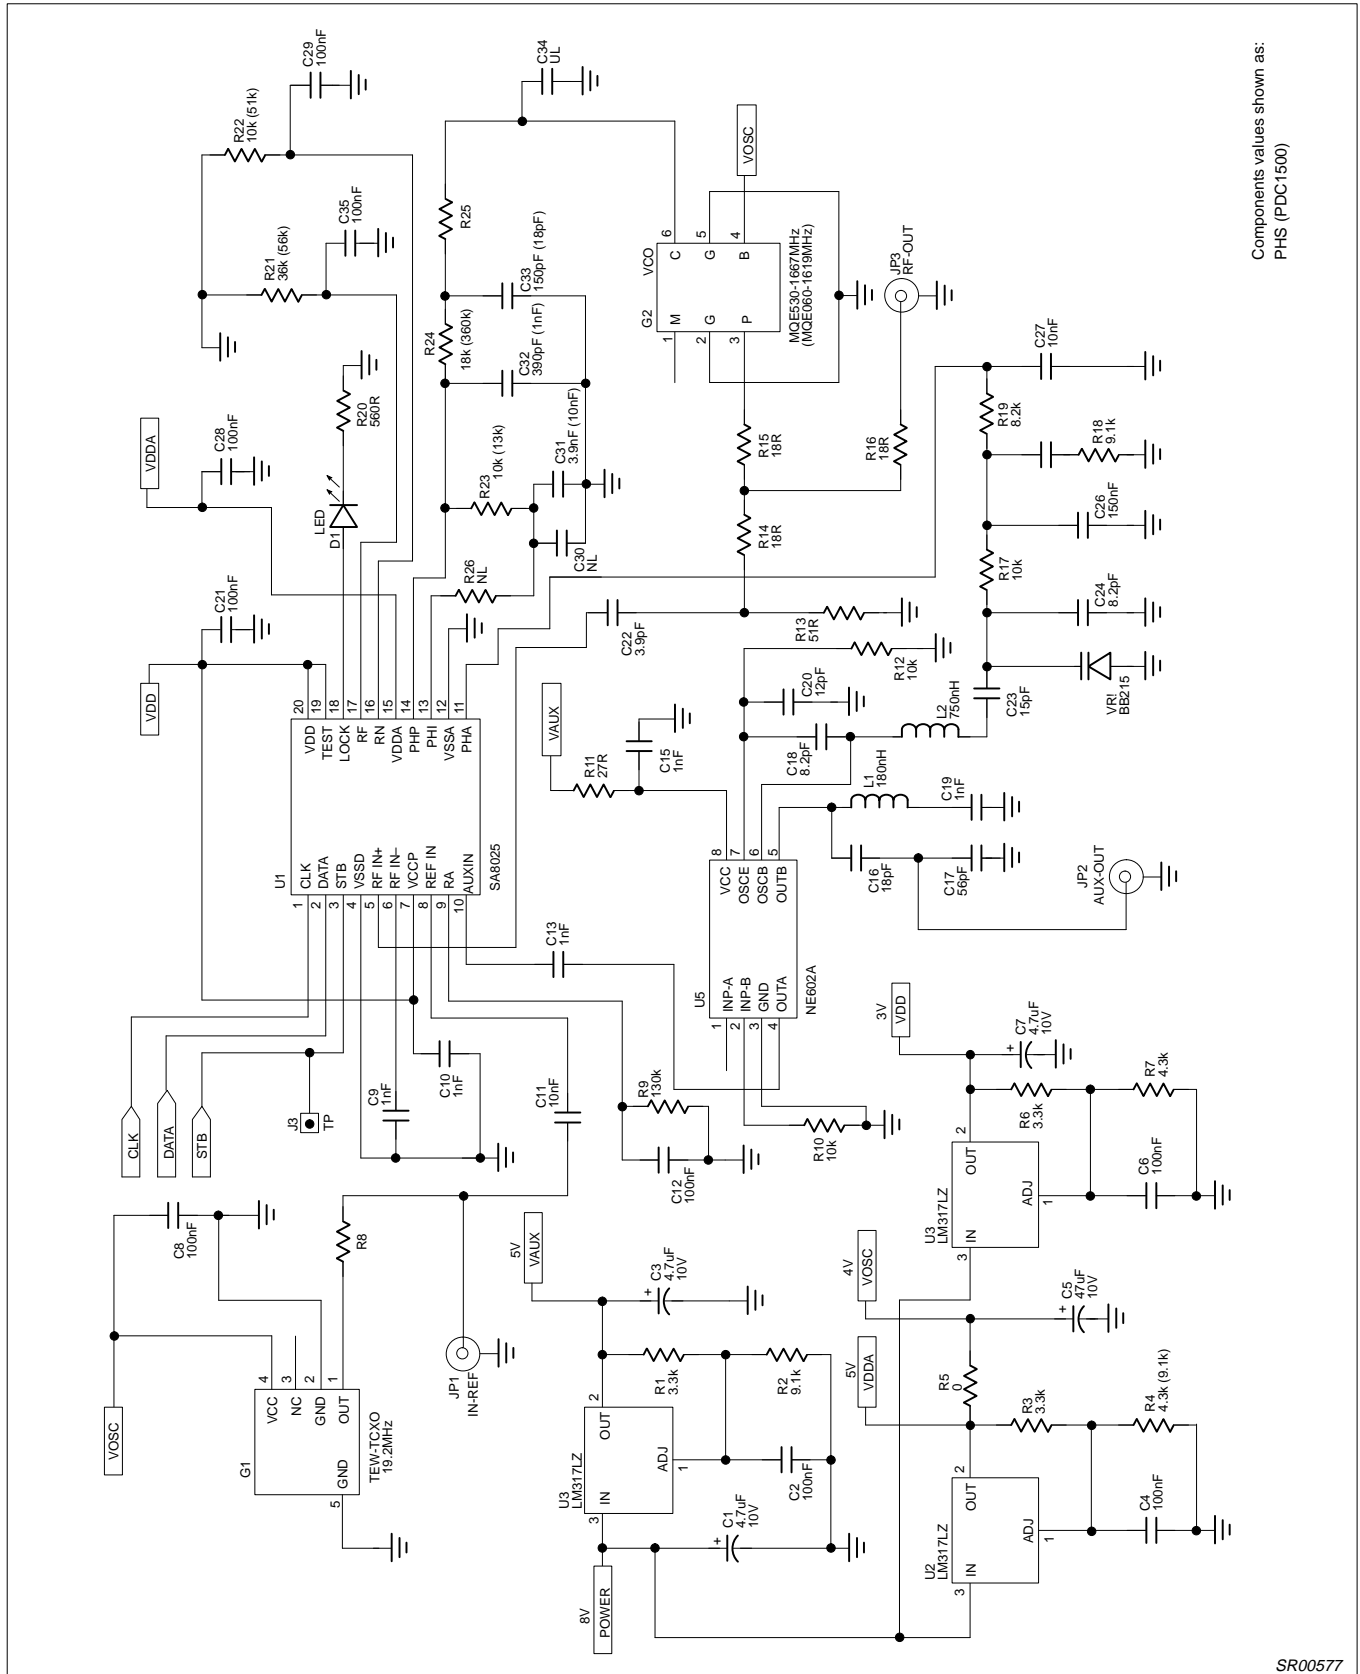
Components values shown as:
PHS (PDC1500)

C29
100nF

R22
10k (51k)

C34
UL

VOSC

C35
100nF

R21
36k (56k)

R25

VCO
G2
6 C
5 G
4 B
1 M
2 G
3 P

MQE530-1667MHz
(MQE060-1619MHz)

JP3
RF-OUT

C33
150pF (18pF)

R24
18k (360k)

C32
390pF (1nF)

C27
10nF

R20
560R

VDDA

C28
100nF

R23
10k (13k)

C31
3.9nF (10nF)

R15
18R

R16
18R

R19
8.2k

R18
9.1k

LED
D1

C30
NL

R14
18R

C26
150nF

R26
NL

R17
10k

C21
100nF

C22
3.9pF

R13
51R

C24
8.2pF

VDD

20 VDD
19 TEST
18 LOCK
17 RF
16 RN
15 VDDA
14 PHP
13 PHI
12 VSSA
11 PHA

R12
10k

C20
12pF

VR!
BB215

C23
15pF

L2
750nH

VAUX

C15
1nF

R11
27R

C18
8.2pF

L1
180nH

C19
1nF

U1
1 CLK
2 DATA
3 STB
4 VSSD
5 RF IN+
6 RF IN–
7 VCCP
8 REF IN
9 RA
10 AUXIN
SA8025

8 VCC
7 OSCE
6 OSCB
5 OUTB

C16
18pF

C17
56pF

JP2
AUX-OUT

C13
1nF

U5
1 INP-A
2 INP-B
3 GND
4 OUTA
NE602A

3V
VDD

C7
4.7uF
10V

CLK
DATA
STB

J3
TP

C9
1nF

C10
1nF

C11
10nF

R9
130k

C12
100nF

R10
10k

R6
3.3k

R7
4.3k

C6
100nF

U3
LM317LZ
OUT
ADJ
IN
2
1
3

C8
100nF

R8

5V
VAUX

C3
4.7uF
10V

4V
VOSC

C5
47uF
10V

VOSC

4 VCC
3 NC
2 GND
1 OUT
5 GND
G1
TEW-TCXO
19.2MHz

JP1
IN-REF

R1
3.3k

R2
9.1k

U3
LM317LZ
OUT
ADJ
IN
2
1
3

C2
100nF

C1
4.7uF
10V

5V
VDDA

R5
0

R3
3.3k

R4
4.3k (9.1k)

C4
100nF

U2
LM317LZ
OUT
ADJ
IN
2
1
3

8V
POWER

SR00577